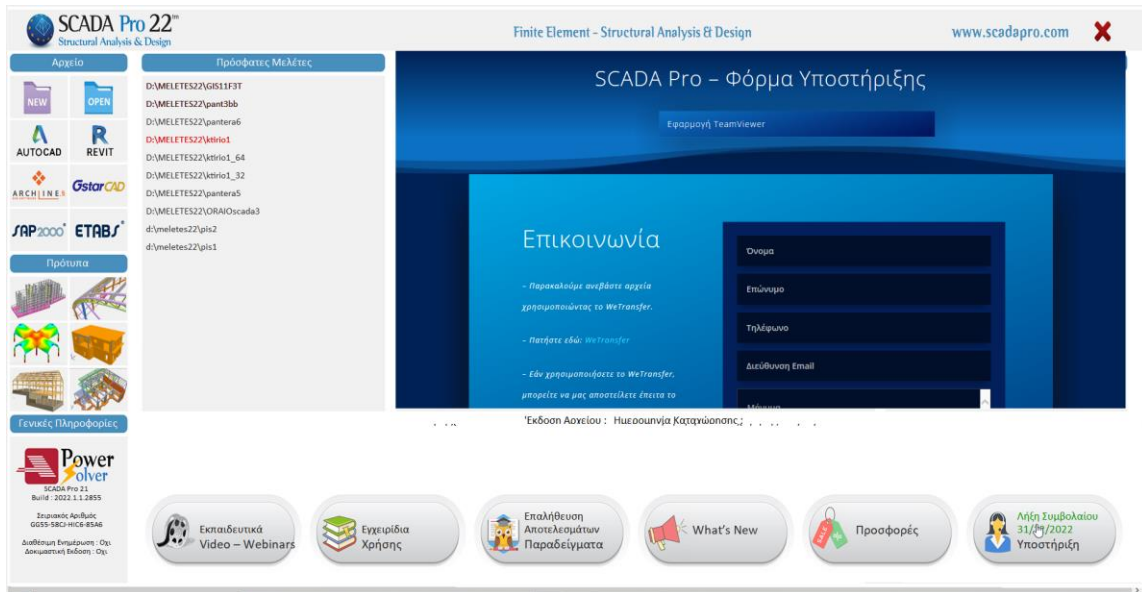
SCADA Pro 22™
Structural Analysis & Design

Finite Element - Structural Analysis & Design

www.scadapro.com

Αρχείο

NEW
OPEN
AUTOCAD
REVIT
ARCHLINE
GstarCAD
SAP2000
ETABS

Πρότυπα

Γενικές Πληροφορίες

Power Solver
SCADA Pro 21
Build : 2022.1.1.2855

Σειριακός Αριθμός
GG55-58CJ-HIC6-85A6

Διαθέσιμη Ενημέρωση : Οχι
Δοκιμαστική Έκδοση : Οχι

Πρόσφατες Μελέτες

D:\MELETES22\GIS11F3T
D:\MELETES22\pant3bb
D:\MELETES22\pantera6
D:\MELETES22\ktirio1
D:\MELETES22\ktirio1_64
D:\MELETES22\ktirio1_32
D:\MELETES22\pantera5
D:\MELETES22\ORAIOscada3
d:\meletes22\pis2
d:\meletes22\pis1

SCADA Pro – Φόρμα Υποστήριξης

Εφαρμογή TeamViewer

Επικοινωνία

- Παρακαλούμε ανεβάστε αρχεία χρησιμοποιώντας το WeTransfer.

- Πατήστε εδώ: WeTransfer

- Εάν χρησιμοποιήσετε το WeTransfer, μπορείτε να μας αποστείλετε έπειτα το

Όνομα
Επώνυμο
Τηλέφωνο
Διεύθυνση Email
Μήνυμα

Έκδοση Αρχείου : Ημερομηνία Καταχώρησης :

Εκπαιδευτικά Video – Webinars

Εγχειρίδια Χρήσης

Επαλήθευση Αποτελεσμάτων Παραδείγματα

What's New

Προσφορές

Λήξη Συμβολαίου 31/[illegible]/2022
Υποστήριξη